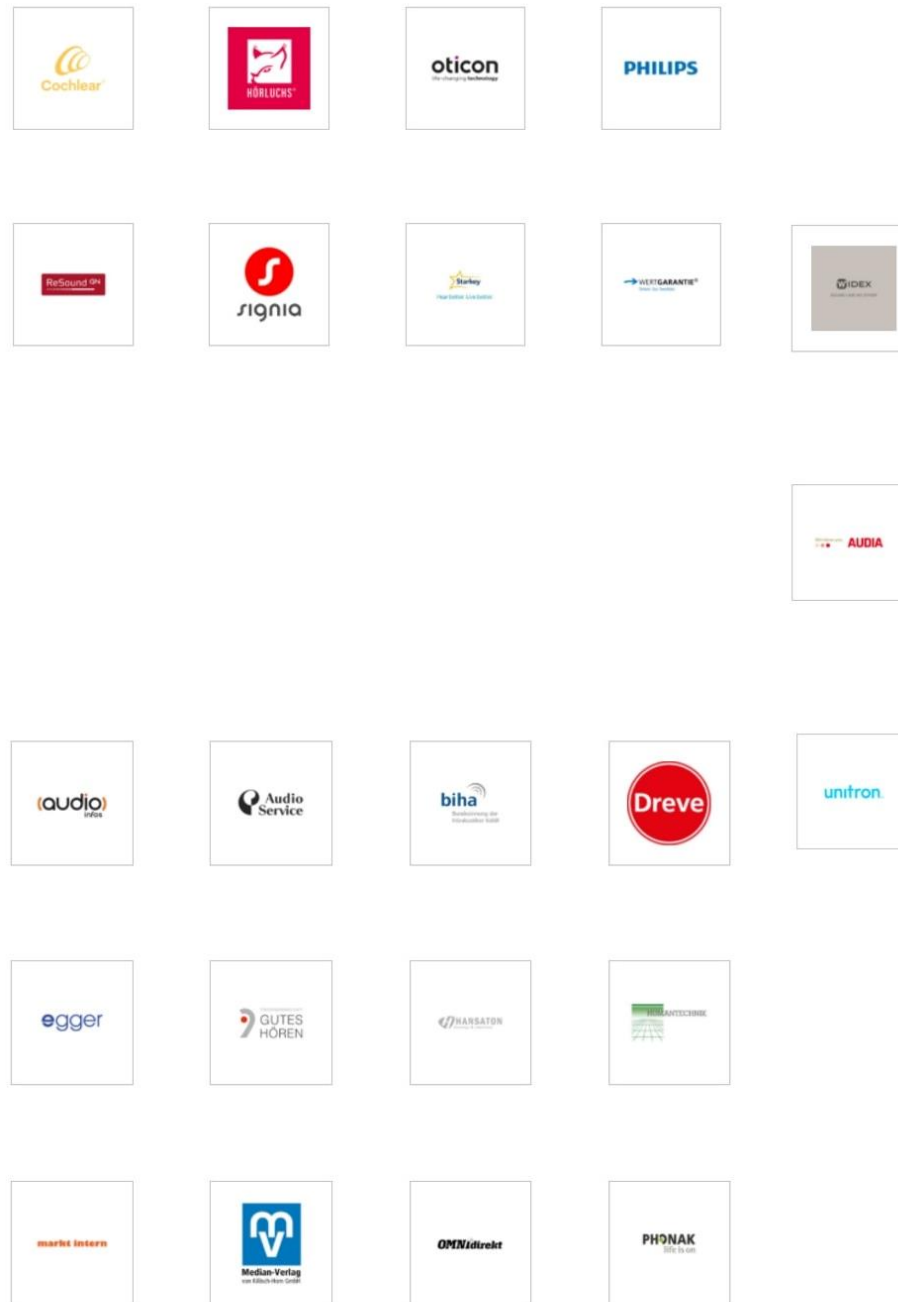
Cochlear

HÖRLUCHS

oticon
life-changing technology

PHILIPS

ReSound GN

signia

Starkey
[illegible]

WERTGARANTIE
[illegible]

WIDEX
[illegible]

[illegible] AUDIA

(audio) infos

Audio Service

biha
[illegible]

Dreve

unitron.

egger

GUTES HÖREN

HANSATON
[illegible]

HUMANTECHNIK

markt intern

Median-Verlag
von Killisch-Horn GmbH

OMNIdirekt

PHONAK
life is on